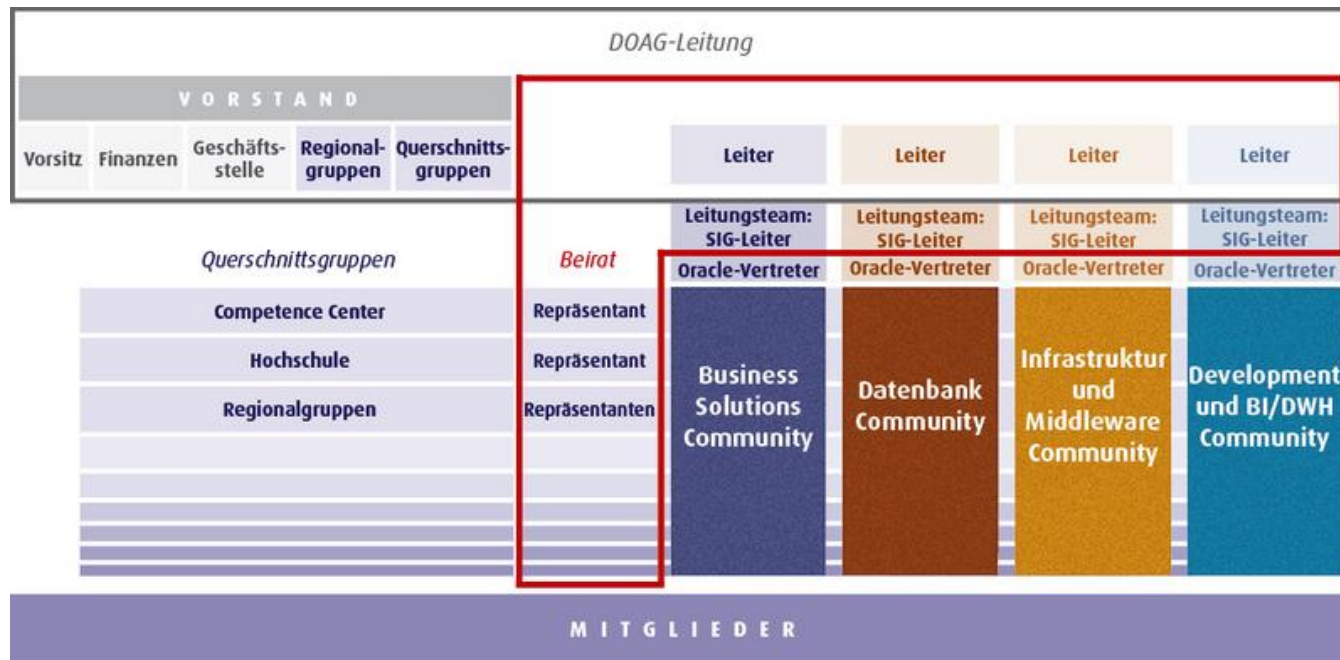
DOAG-Leitung

VORSTAND

Vorsitz | Finanzen | Geschäftsstelle | Regionalgruppen | Querschnittsgruppen

Leiter | Leiter | Leiter | Leiter

Leitungsteam: SIG-Leiter | Leitungsteam: SIG-Leiter | Leitungsteam: SIG-Leiter | Leitungsteam: SIG-Leiter

Querschnittsgruppen

Beirat

Oracle-Vertreter | Oracle-Vertreter | Oracle-Vertreter | Oracle-Vertreter

Competence Center | Repräsentant

Hochschule | Repräsentant

Regionalgruppen | Repräsentanten

Business Solutions Community

Datenbank Community

Infrastruktur und Middleware Community

Development und BI/DWH Community

MITGLIEDER